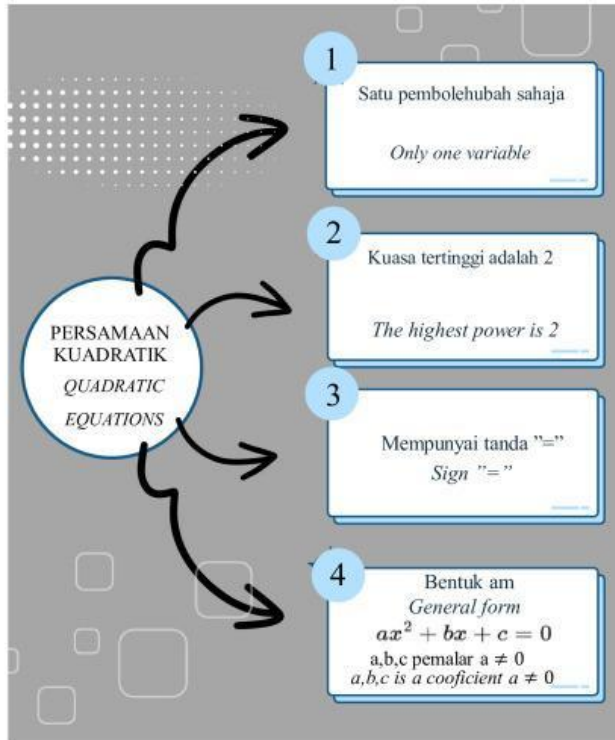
PERSAMAAN KUADRATIK
QUADRATIC EQUATIONS

1
Satu pembolehubah sahaja
Only one variable

2
Kuasa tertinggi adalah 2
The highest power is 2

3
Mempunyai tanda "="
Sign "="

4
Bentuk am
General form
$ax^2 + bx + c = 0$
a,b,c pemalar $a \neq 0$
a,b,c is a cooficient $a \neq 0$